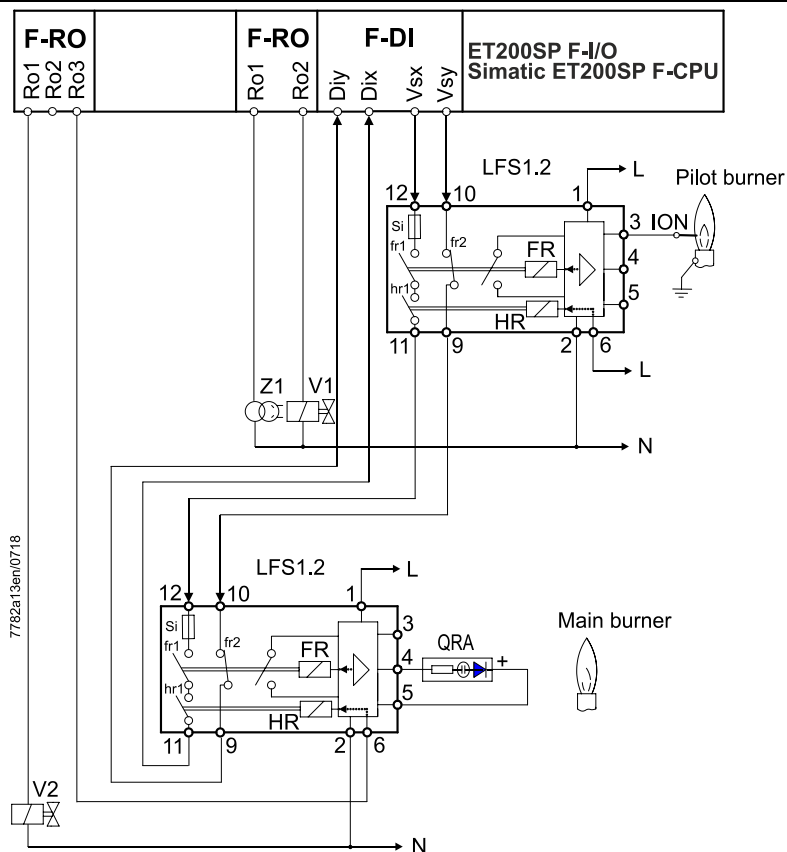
F-RO
Ro1 Ro2 Ro3

F-RO
Ro1 Ro2

F-DI
Diy Dix Vsx Vsy

ET200SP F-I/O
Simatic ET200SP F-CPU

LFS1.2
12 10 1 L
Si
fr1 fr2
FR
hr1
HR
3 ION
4
5
11 9 2 6 L
Pilot burner

Z1 V1
N

LFS1.2
12 10 1 L
Si
fr1 fr2
FR
hr1
HR
3
4
5
11 9 2 6
QRA
+
Main burner

V2
N

7782a13en/0718